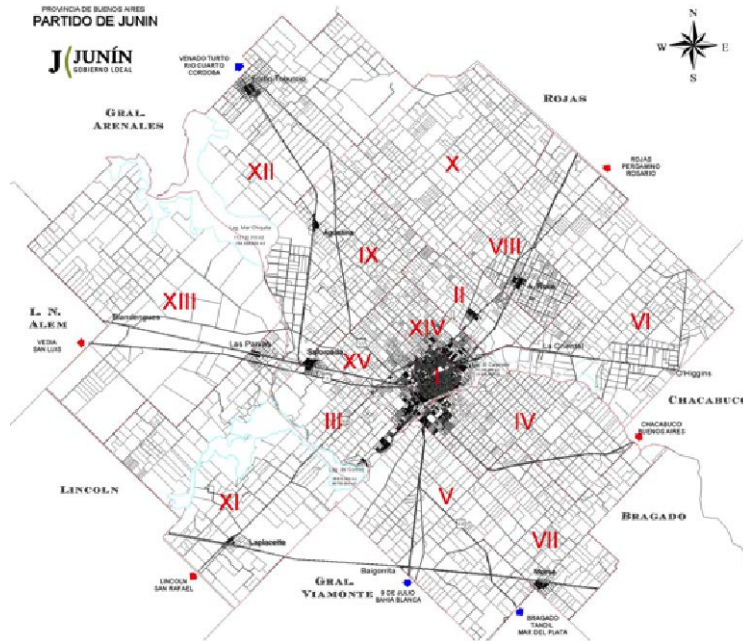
PROVINCIA DE BUENOS AIRES
PARTIDO DE JUNIN

JUNÍN
GOBIERNO LOCAL

N
W E
S

VENADO TUERTO
RIO CUARTO
CORDOBA

Fortín Tiburcio

GRAL.
ARENALES

ROJAS

XII

X

ROJAS
PERGAMINO
ROSARIO

Agustina

IX

VIII

A. Roca

XIII

II

L. N.
ALEM

VEDIA
SAN LUIS

XIV

VI

Las Parvas

Saforcada

XV

La Agraria

O'Higgins

I

III

IV

CHACABUCO

CHACABUCO
BUENOS AIRES

LINCOLN

XI

V

BRAGADO

VII

Laplacette

LINCOLN
SAN RAFAEL

Baigorrita

GRAL.
VIAMONTE

9 DE JULIO
BAHIA BLANCA

Morse

BRAGADO
TANDIL
MAR DEL PLATA